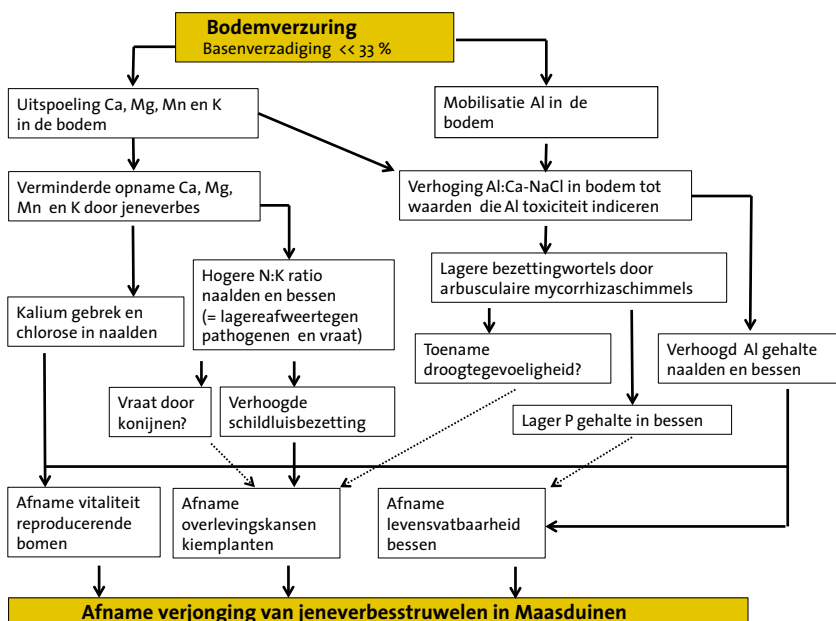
Bodemverzuring
Basenverzadiging << 33 %

Uitspoeling Ca, Mg, Mn en K in de bodem

Mobilisatie Al in de bodem

Verminderde opname Ca, Mg, Mn en K door jeneverbes

Verhoging Al:Ca-NaCl in bodem tot waarden die Al toxiciteit indiceren

Hogere N:K ratio naalden en bessen (= lagereafweertegen pathogenen en vraat)

Lagere bezettingwortels door arbusculaire mycorrhizaschimmels

Kalium gebrek en chlorose in naalden

Toename droogtegevoeligheid?

Verhoogd Al gehalte naalden en bessen

Vraat door konijnen?

Verhoogde schildluisbezetting

Lager P gehalte in bessen

Afname vitaliteit reproducerende bomen

Afname overlevingskansen kiemplanten

Afname levensvatbaarheid bessen

Afname verjonging van jeneverbesstruwelen in Maasduinen